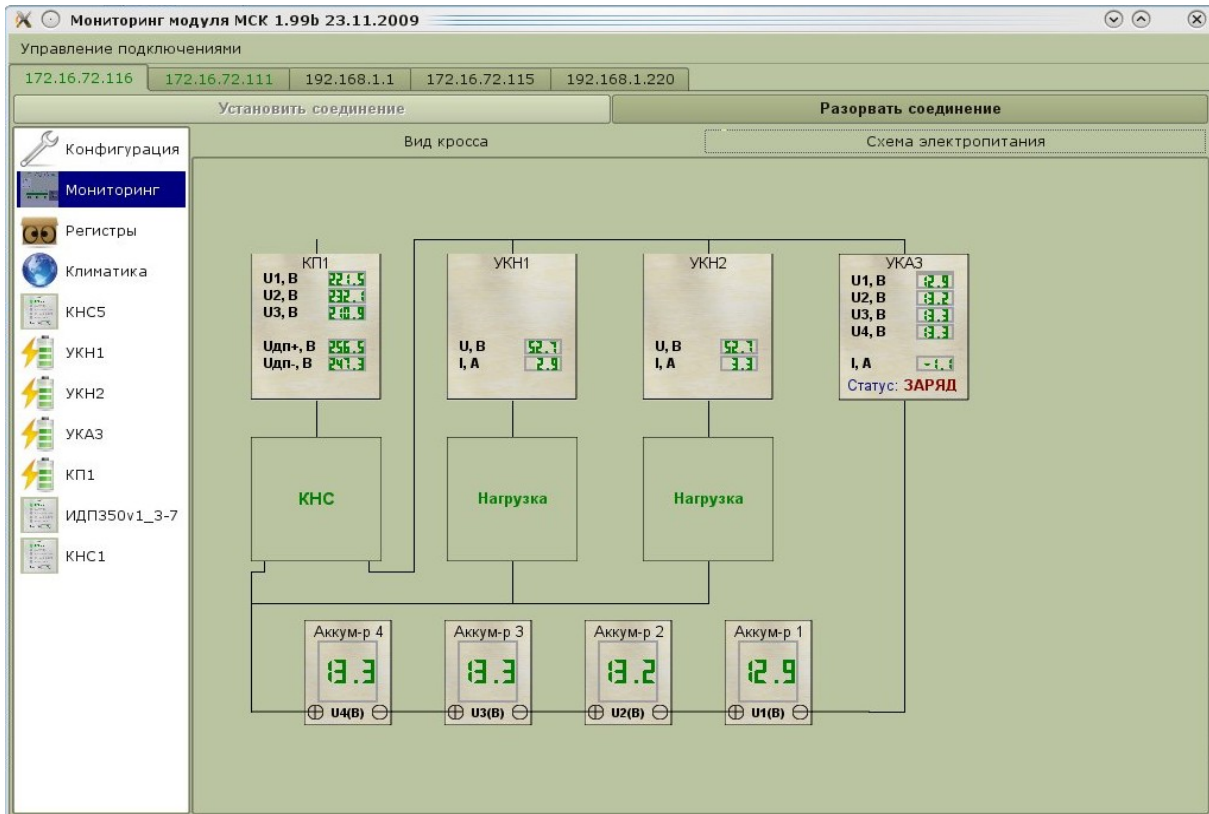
Мониторинг модуля МСК 1.99b 23.11.2009

Управление подключениями

172.16.72.116 | 172.16.72.111 | 192.168.1.1 | 172.16.72.115 | 192.168.1.220

Установить соединение

Разорвать соединение

Конфигурация
Мониторинг
Регистры
Климатика
КНС5
УКН1
УКН2
УКА3
КП1
ИДП350v1_3-7
КНС1

Вид кросса

Схема электропитания

КП1
U1, B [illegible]
U2, B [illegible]
U3, B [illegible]
Uдп+, B 256.5
Uдп-, B 247.3

УКН1
U, B 52.7
I, A 2.9

УКН2
U, B 52.7
I, A 3.3

УКА3
U1, B 12.9
U2, B 13.2
U3, B 13.3
U4, B 13.3
I, A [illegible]
Статус: ЗАРЯД

КНС

Нагрузка

Нагрузка

Аккум-р 4
13.3
U4(B)

Аккум-р 3
13.3
U3(B)

Аккум-р 2
13.2
U2(B)

Аккум-р 1
12.9
U1(B)